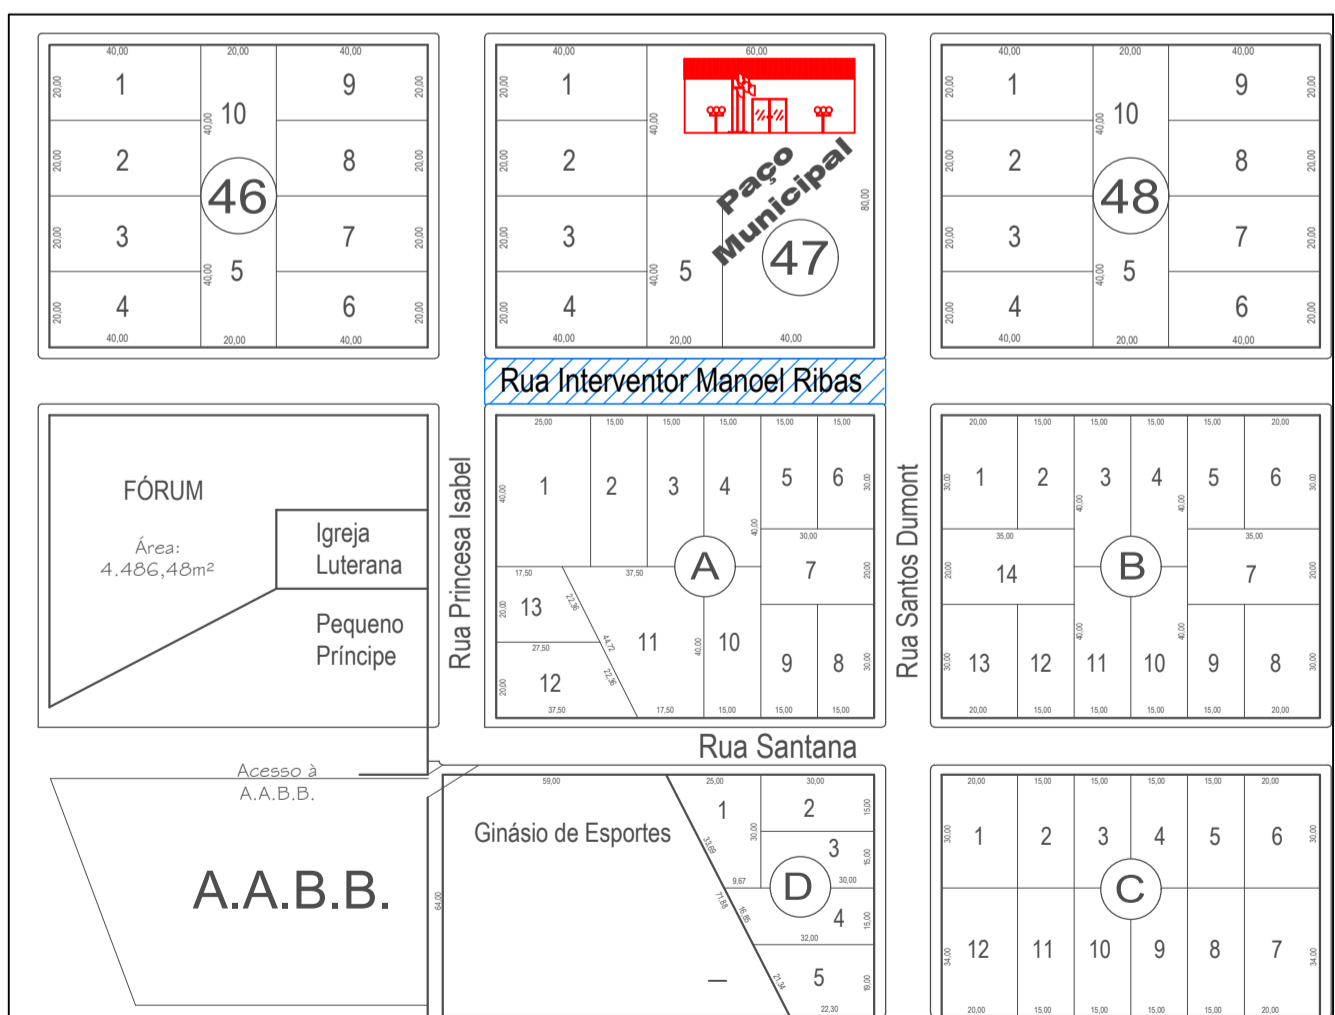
40,00 20,00 40,00
20,00 1 10 40,00 9 20,00
20,00 2 46 8 20,00
20,00 3 7 20,00
40,00 5
20,00 4 6 20,00
40,00 20,00 40,00

40,00 60,00
20,00 1 40,00
20,00 2
20,00 3 Paço Municipal 80,00
40,00 5 47
20,00 4
40,00 20,00 40,00

40,00 20,00 40,00
20,00 1 10 40,00 9 20,00
20,00 2 48 8 20,00
20,00 3 7 20,00
40,00 5
20,00 4 6 20,00
40,00 20,00 40,00

Rua Interventor Manoel Ribas

FÓRUM

Área: 4.486,48m²

Igreja Luterana

Pequeno Príncipe

Rua Princesa Isabel

25,00 15,00 15,00 15,00 15,00 15,00
40,00 1 2 3 4 40,00 5 6 30,00
30,00
17,50 37,50 A 7 20,00
20,00 13 22,36
44,72 11 40,00 10
27,50 22,36 9 8 30,00
20,00 12
37,50 17,50 15,00 15,00 15,00

Rua Santos Dumont

20,00 15,00 15,00 15,00 15,00 20,00
30,00 1 2 3 40,00 4 40,00 5 6 30,00
35,00 35,00
20,00 14 B 7 20,00
40,00 40,00
30,00 13 12 11 10 9 8 30,00
20,00 15,00 15,00 15,00 15,00 20,00

Rua Santana

Acesso à A.A.B.B.

A.A.B.B.

59,00 25,00 30,00
Ginásio de Esportes 1 2 15,00
33,69 30,00 3 15,00
64,00 9,67 D 30,00
71,88 16,85 4 15,00
32,00
— 21,34 5 19,00
22,30

20,00 15,00 15,00 15,00 15,00 20,00
30,00 1 2 3 4 5 6 30,00
C
34,00 12 11 10 9 8 7 34,00
20,00 15,00 15,00 15,00 15,00 20,00